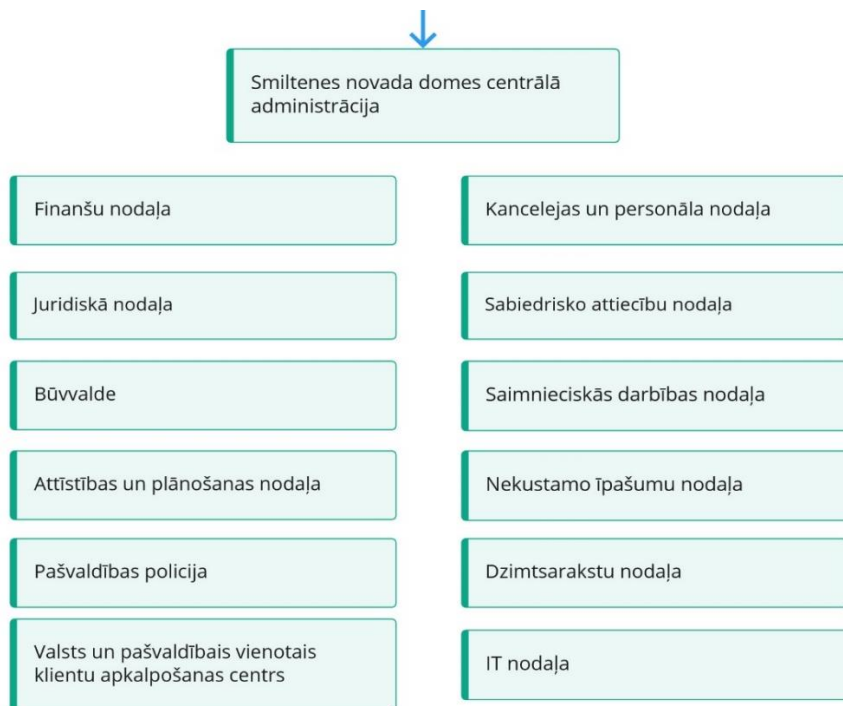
Smiltenes novada domes centrālā administrācija

Finanšu nodaļa

Juridiskā nodaļa

Būvvalde

Attīstības un plānošanas nodaļa

Pašvaldības policija

Valsts un pašvaldībais vienotais klientu apkalpošanas centrs

Kancelejas un personāla nodaļa

Sabiedrisko attiecību nodaļa

Saimnieciskās darbības nodaļa

Nekustamo īpašumu nodaļa

Dzimtsarakstu nodaļa

IT nodaļa